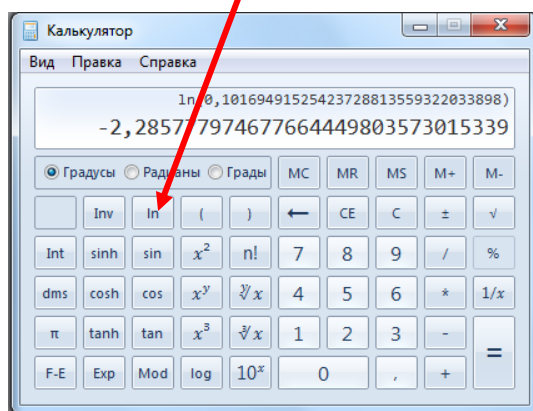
Калькулятор

Вид Правка Справка

ln(0,1016949152542372881355932203389 8)
-2,2857797467766449803573015339

Градусы Радианы Грады MC MR MS M+ M-

Inv ln ( ) ← CE C ± √

Int sinh sin $x^2$ n! 7 8 9 / %

dms cosh cos $x^y$ $\sqrt[y]{x}$ 4 5 6 * $1/x$

π tanh tan $x^3$ $\sqrt[3]{x}$ 1 2 3 -

F-E Exp Mod log $10^x$ 0 , + =